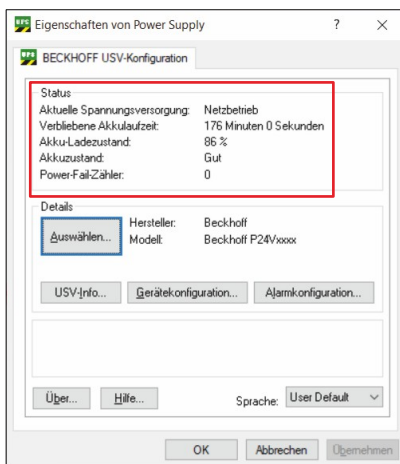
Eigenschaften von Power Supply ? ×

BECKHOFF USV-Konfiguration

Status

| | |
|---|---|
| Aktuelle Spannungsversorgung: | Netzbetrieb |
| Verbliebene Akkulaufzeit: | 176 Minuten 0 Sekunden |
| Akku-Ladezustand: | 86 % |
| Akkuzustand: | Gut |
| Power-Fail-Zähler: | 0 |

Details

Auswählen...

| | |
|---|---|
| Hersteller: | Beckhoff |
| Modell: | Beckhoff P24Vxxxx |

USV-Info... Gerätekonfiguration... Alarmkonfiguration...

Über... Hilfe... Sprache: User Default

OK Abbrechen Übernehmen